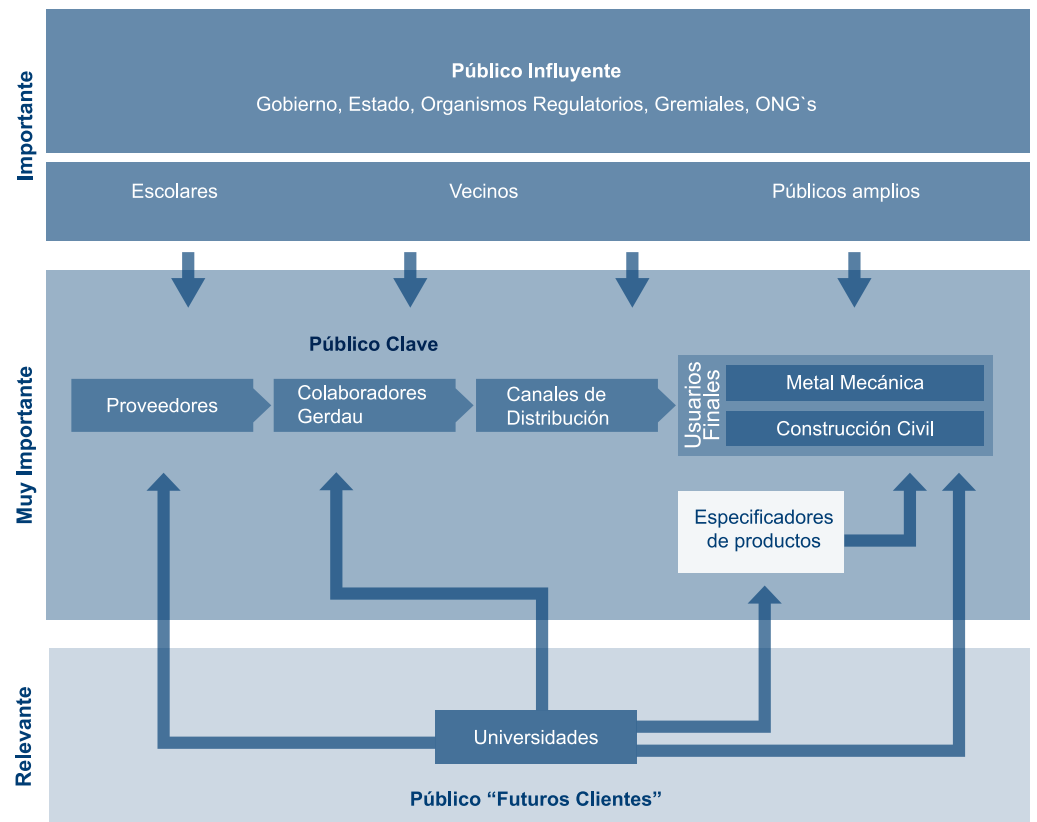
Importante

Público Influyente
Gobierno, Estado, Organismos Regulatorios, Gremiales, ONG`s

Escolares

Vecinos

Públicos amplios

Muy Importante

Público Clave

Proveedores

Colaboradores Gerdau

Canales de Distribución

Usuarios Finales

Metal Mecánica

Construcción Civil

Especificadores de productos

Relevante

Universidades

Público “Futuros Clientes”